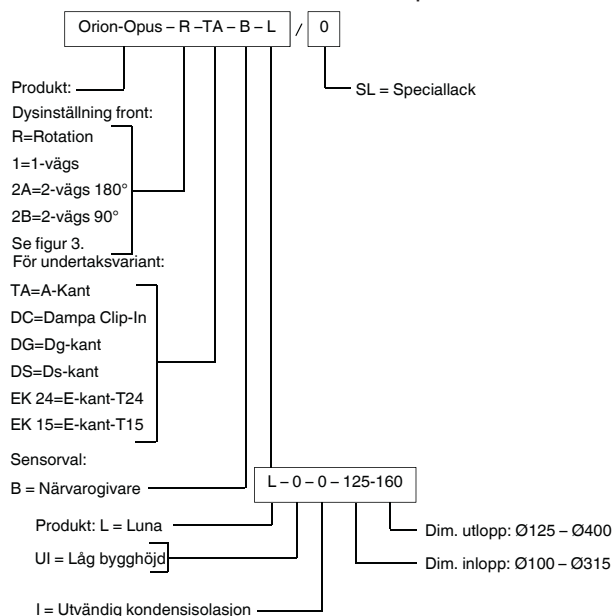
Orion-Opus – R –TA – B – L / 0

Produkt:

SL = Speciallack

Dysinställning front:
R=Rotation
1=1-vägs
2A=2-vägs 180°
2B=2-vägs 90°
Se figur 3.

För undertaksvariant:
TA=A-Kant
DC=Dampa Clip-In
DG=Dg-kant
DS=Ds-kant
EK 24=E-kant-T24
EK 15=E-kant-T15

Sensorval:
B = Närvarogivare

L – 0 – 0 – 125-160

Produkt: L = Luna

UI = Låg bygghöjd

Dim. utlopp: Ø125 – Ø400

Dim. inlopp: Ø100 – Ø315

I = Utvändig kondensisolasjon